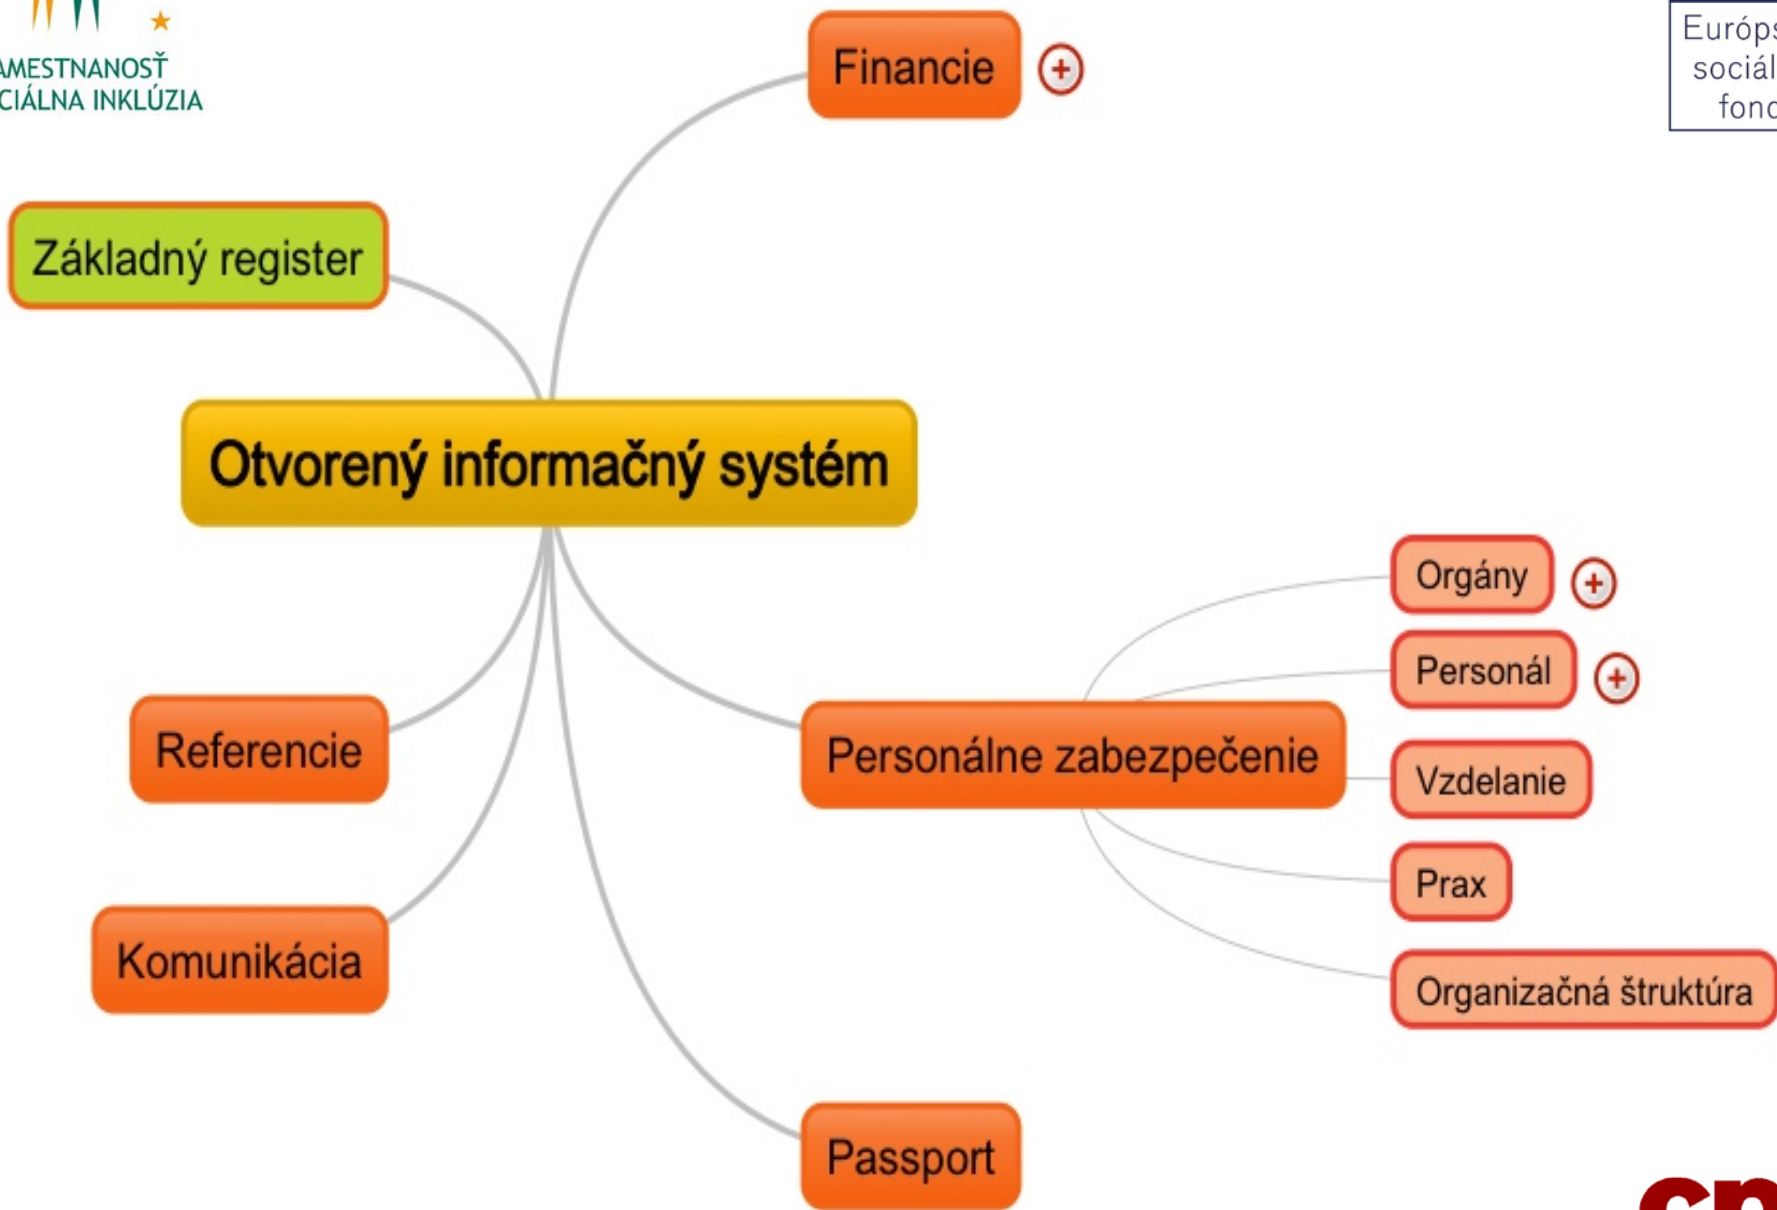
AMESTNANOSŤ
CIÁLNA INKLÚZIA

Financie

Európs
sociál
fonc

Základný register

Otvorený informačný systém

Orgány

Personál

Referencie

Personálne zabezpečenie

Vzdelanie

Prax

Komunikácia

Organizačná štruktúra

Passport